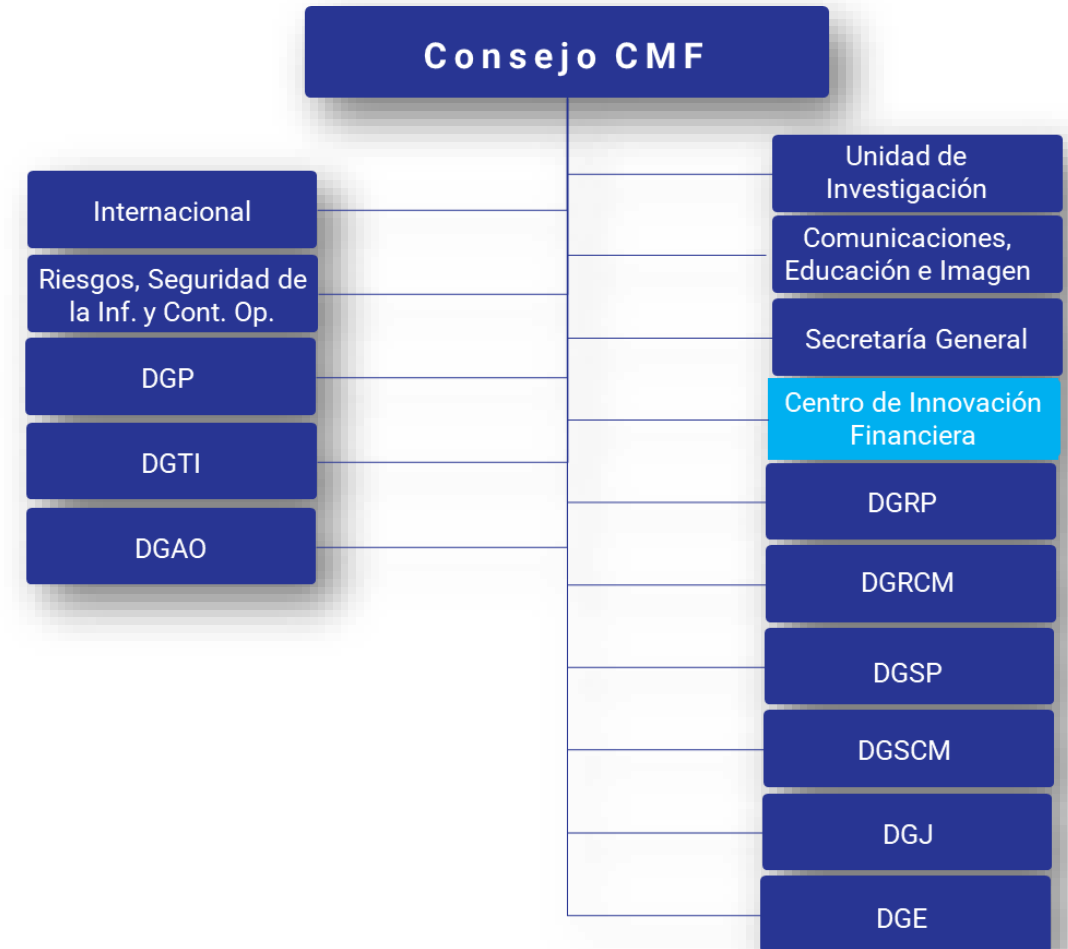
Consejo CMF

Internacional

Riesgos, Seguridad de la Inf. y Cont. Op.

DGP

DGTI

DGAO

Unidad de Investigación

Comunicaciones, Educación e Imagen

Secretaría General

Centro de Innovación Financiera

DGRP

DGRCM

DGSP

DGSCM

DGJ

DGE